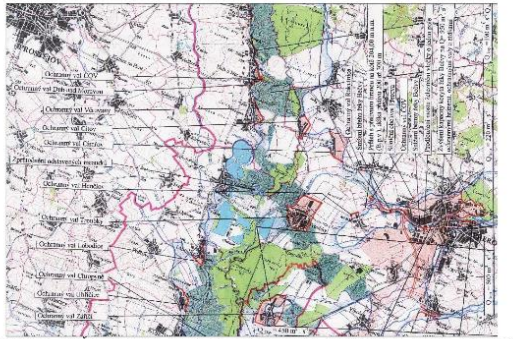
Ochranný val ČOV
Ochranný val Dub nad Moravou
Ochranný val Vracov
Ochranný val Citov
Ochranný val Císařov
Zprůtočnění odlehčovacího ramene
Ochranný val Henčlov
Ochranný val Troubky
Ochranný val Lobodice
Ochranný val Chropyně
Ochranný val Uhřičice
Ochranný val Záříčí
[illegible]